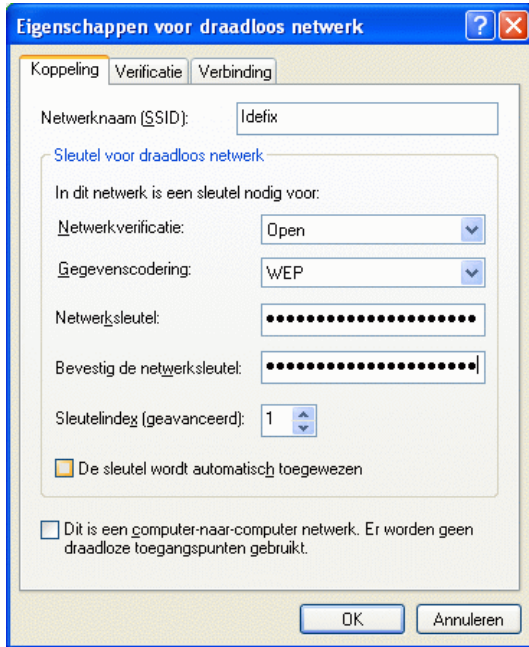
Eigenschappen voor draadloos netwerk

?

X

Koppeling | Verificatie | Verbinding

Netwerknaam (SSID): Idefix

Sleutel voor draadloos netwerk

In dit netwerk is een sleutel nodig voor:

Netwerkverificatie: Open

Gegevenscodering: WEP

Netwerksleutel: ••••••••••••••••••••••••••

Bevestig de netwerksleutel: ••••••••••••••••••••••••••

Sleutelindex (geavanceerd): 1

De sleutel wordt automatisch toegewezen

Dit is een computer-naar-computer netwerk. Er worden geen draadloze toegangspunten gebruikt.

OK

Annuleren